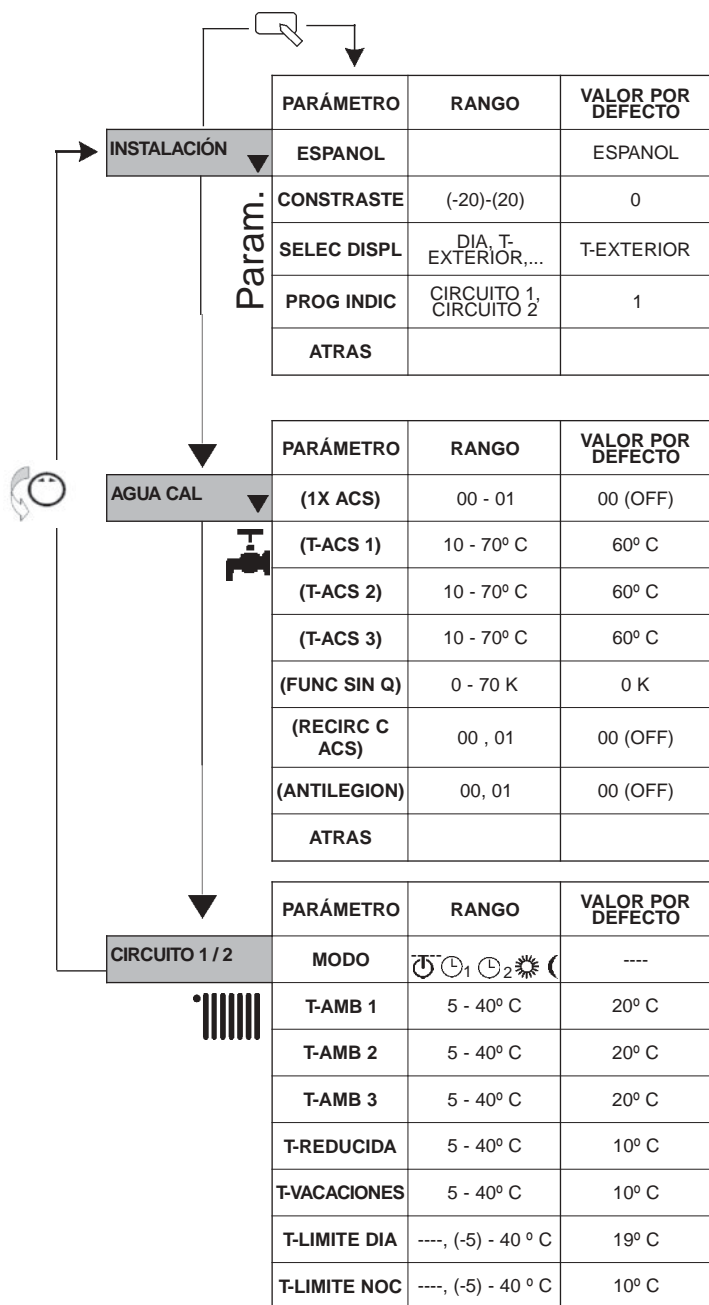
INSTALACIÓN

Param.

| PARÁMETRO | RANGO | VALOR POR DEFECTO |
|---|---|---|
| ESPANOL | | ESPANOL |
| CONSTRASTE | (-20)-(20) | 0 |
| SELEC DISPL | DIA, T-EXTERIOR,... | T-EXTERIOR |
| PROG INDIC | CIRCUITO 1, CIRCUITO 2 | 1 |
| ATRAS | | |

AGUA CAL

| PARÁMETRO | RANGO | VALOR POR DEFECTO |
|---|---|---|
| (1X ACS) | 00 - 01 | 00 (OFF) |
| (T-ACS 1) | 10 - 70º C | 60º C |
| (T-ACS 2) | 10 - 70º C | 60º C |
| (T-ACS 3) | 10 - 70º C | 60º C |
| (FUNC SIN Q) | 0 - 70 K | 0 K |
| (RECIRC C ACS) | 00 , 01 | 00 (OFF) |
| (ANTILEGION) | 00, 01 | 00 (OFF) |
| ATRAS | | |

CIRCUITO 1 / 2

| PARÁMETRO | RANGO | VALOR POR DEFECTO |
|---|---|---|
| MODO | ⏻ ◷₁ ◷₂ ☼ ☾ | ---- |
| T-AMB 1 | 5 - 40º C | 20º C |
| T-AMB 2 | 5 - 40º C | 20º C |
| T-AMB 3 | 5 - 40º C | 20º C |
| T-REDUCIDA | 5 - 40º C | 10º C |
| T-VACACIONES | 5 - 40º C | 10º C |
| T-LIMITE DIA | ----, (-5) - 40 º C | 19º C |
| T-LIMITE NOC | ----, (-5) - 40 º C | 10º C |